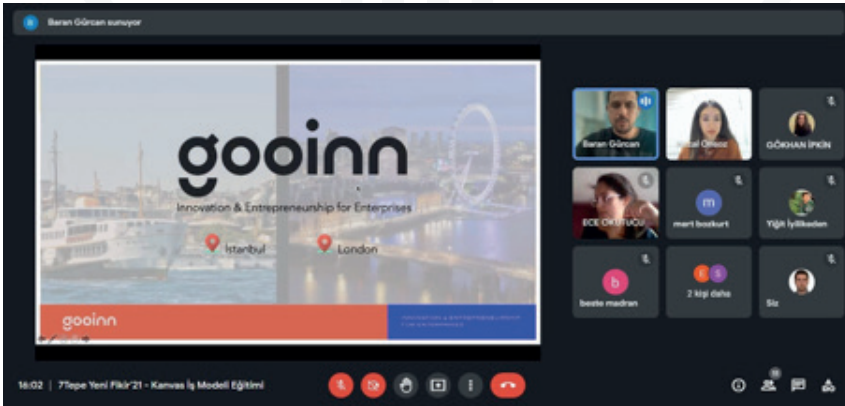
B Baran Gürcan sunuyor

gooinn

Innovation & Entrepreneurship for Enterprises

İstanbul London

gooinn

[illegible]

Baran Gürcan

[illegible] Öncoz

GÖKHAN İPKİN

ECE OKUTUCU

m

mert bozkurt

Yiğit İyilikeden

b

beste madran

2 kişi daha

Siz

16:02 | 7Tepe Yeni Fikir'21 - Kanvas İş Modeli Eğitimi